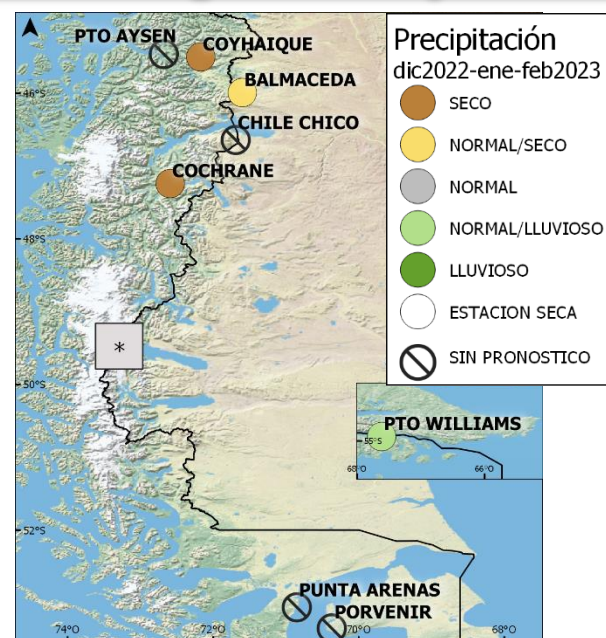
PTO AYSEN
COYHAIQUE
BALMACEDA
CHILE CHICO
COCHRANE
46°S
48°S
50°S
52°S
*

Precipitación
dic2022-ene-feb2023
SECO
NORMAL/SECO
NORMAL
NORMAL/LLUVIOSO
LLUVIOSO
ESTACION SECA
SIN PRONOSTICO

PTO WILLIAMS
55°S
68°O
66°O

PUNTA ARENAS
PORVENIR
74°O
72°O
70°O
68°O